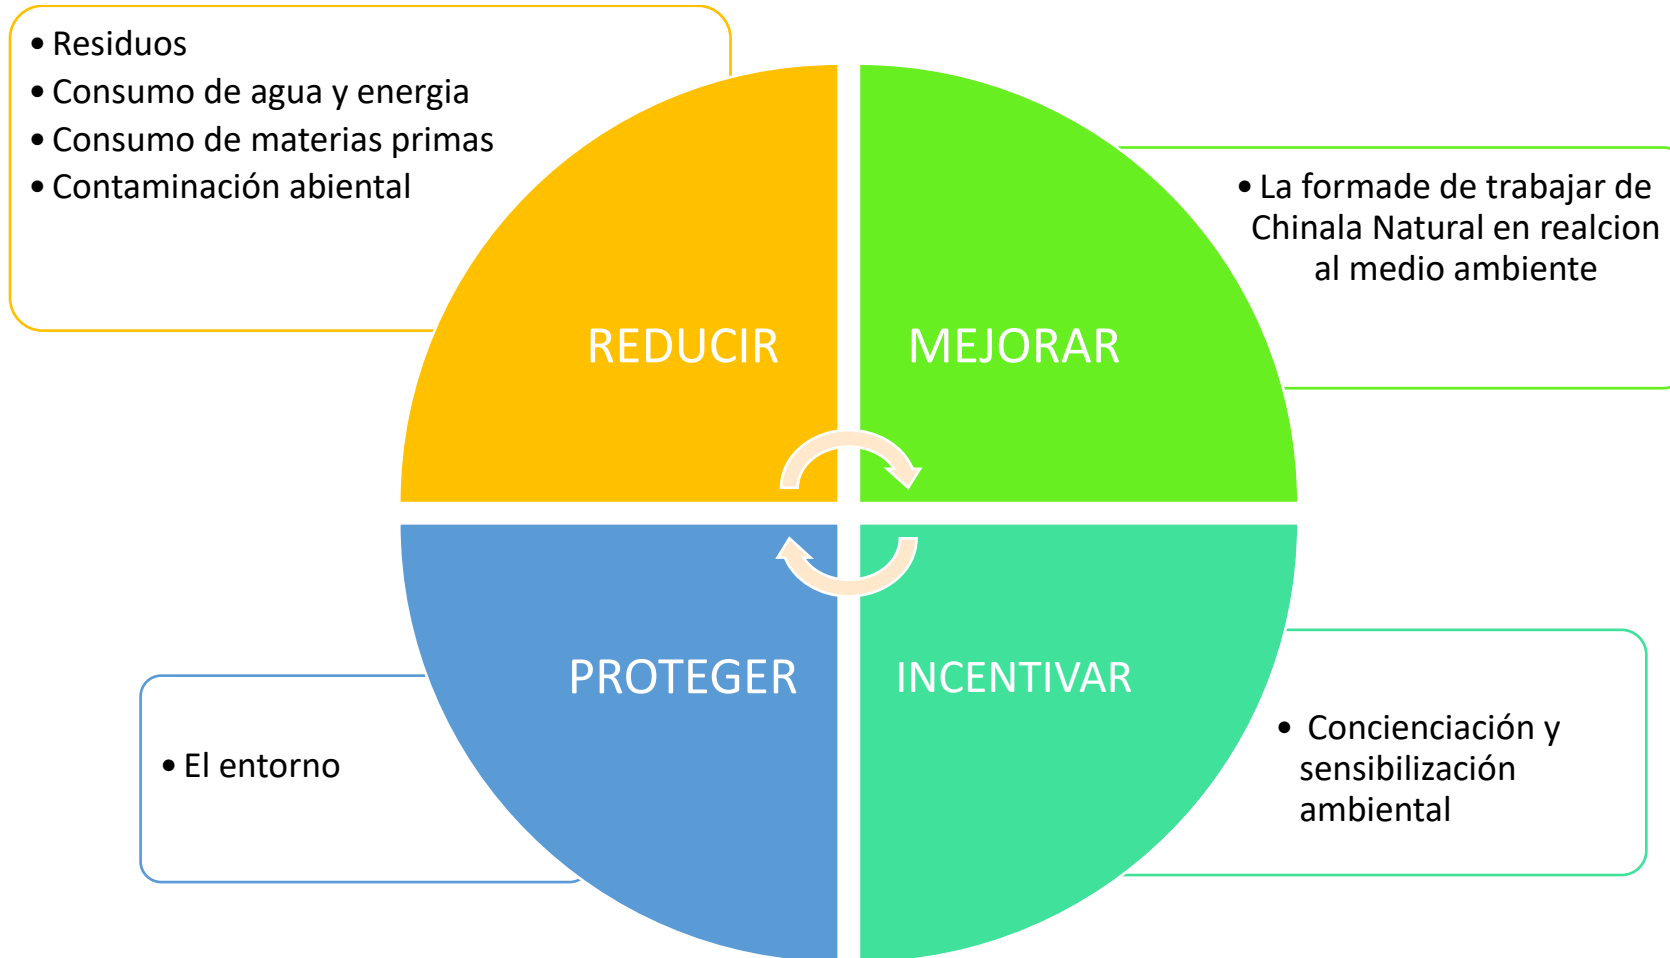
• Residuos
• Consumo de agua y energia
• Consumo de materias primas
• Contaminación abiental

REDUCIR

MEJORAR

• La formade de trabajar de Chinala Natural en realcion al medio ambiente

PROTEGER

INCENTIVAR

• El entorno

• Concienciación y sensibilización ambiental